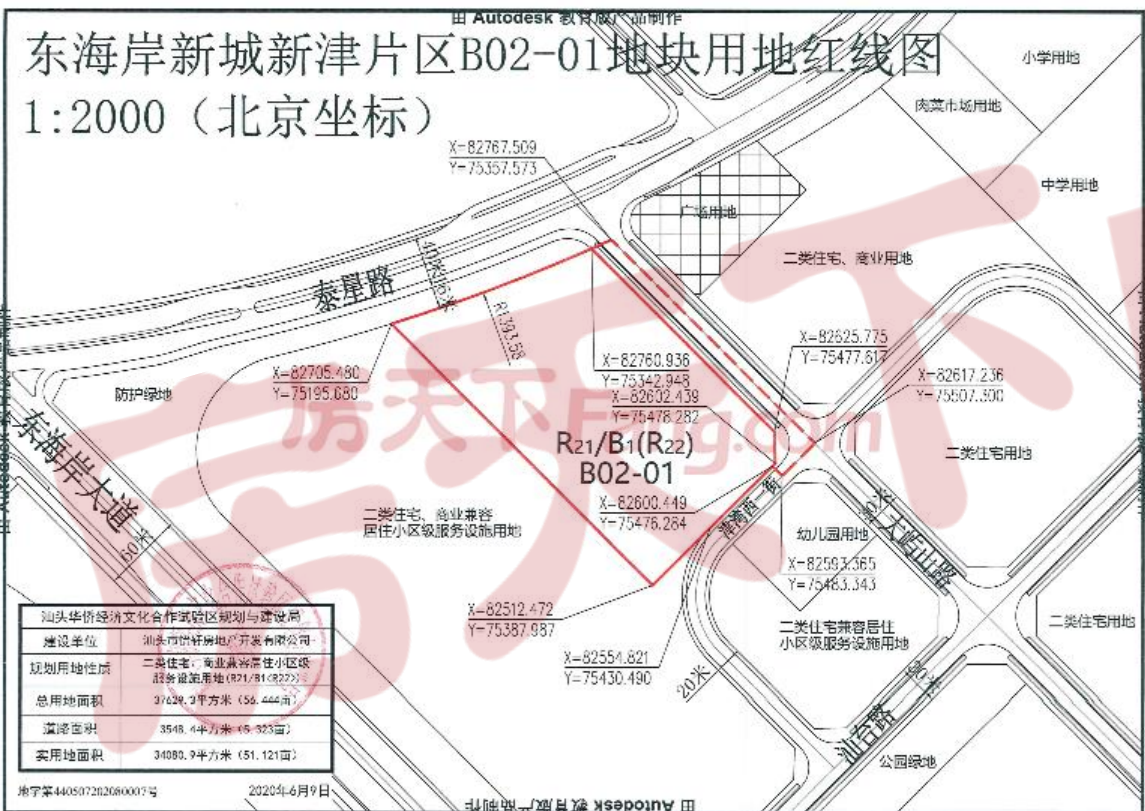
由 Autodesk 教育版产品制作

东海岸新城新津片区B02-01地块用地红线图
1:2000（北京坐标）

小学用地

肉菜市场用地

中学用地

广场用地

二类住宅、商业用地

X=82767.509
Y=75357.573

泰星路

40米

R193.58

X=82705.480
Y=75195.680

防护绿地

X=82760.936
Y=75342.948

X=82602.439
Y=75478.282

X=82625.775
Y=75477.817

X=82617.236
Y=75507.300

房天下
Fang.com

R21/B1(R22)
B02-01

二类住宅用地

东海岸大道

60米

二类住宅、商业兼容居住小区级服务设施用地

X=82600.449
Y=75476.264

津湾西一街

幼儿园用地

X=82593.365
Y=75483.343

X=82512.472
Y=75387.987

二类住宅兼容居住小区级服务设施用地

二类住宅用地

X=82554.821
Y=75430.490

20米

30米

汕台路

公园绿地

| 汕头华侨经济文化合作试验区规划与建设局 | |
|---|---|
| 建设单位 | 汕头市悦轩房地产开发有限公司 |
| 规划用地性质 | 二类住宅、商业兼容居住小区级服务设施用地（R21/B1(R22)） |
| 总用地面积 | 37629.3平方米（56.444亩） |
| 道路面积 | 3548.4平方米（5.323亩） |
| 实用地面积 | 34080.9平方米（51.121亩） |

地字第440507202080007号

2020年6月9日

由 Autodesk 教育版产品制作